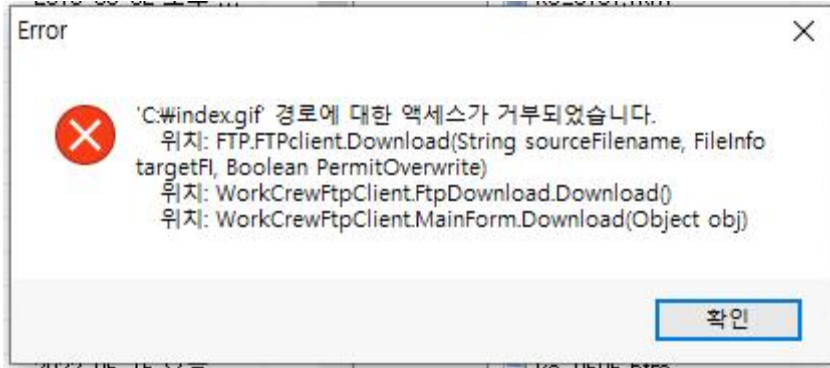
Error

'C:₩index.gif' 경로에 대한 액세스가 거부되었습니다.
위치: FTP.FTPclient.Download(String sourceFilename, FileInfo targetFI, Boolean PermitOverwrite)
위치: WorkCrewFtpClient.FtpDownload.Download()
위치: WorkCrewFtpClient.MainForm.Download(Object obj)

확인